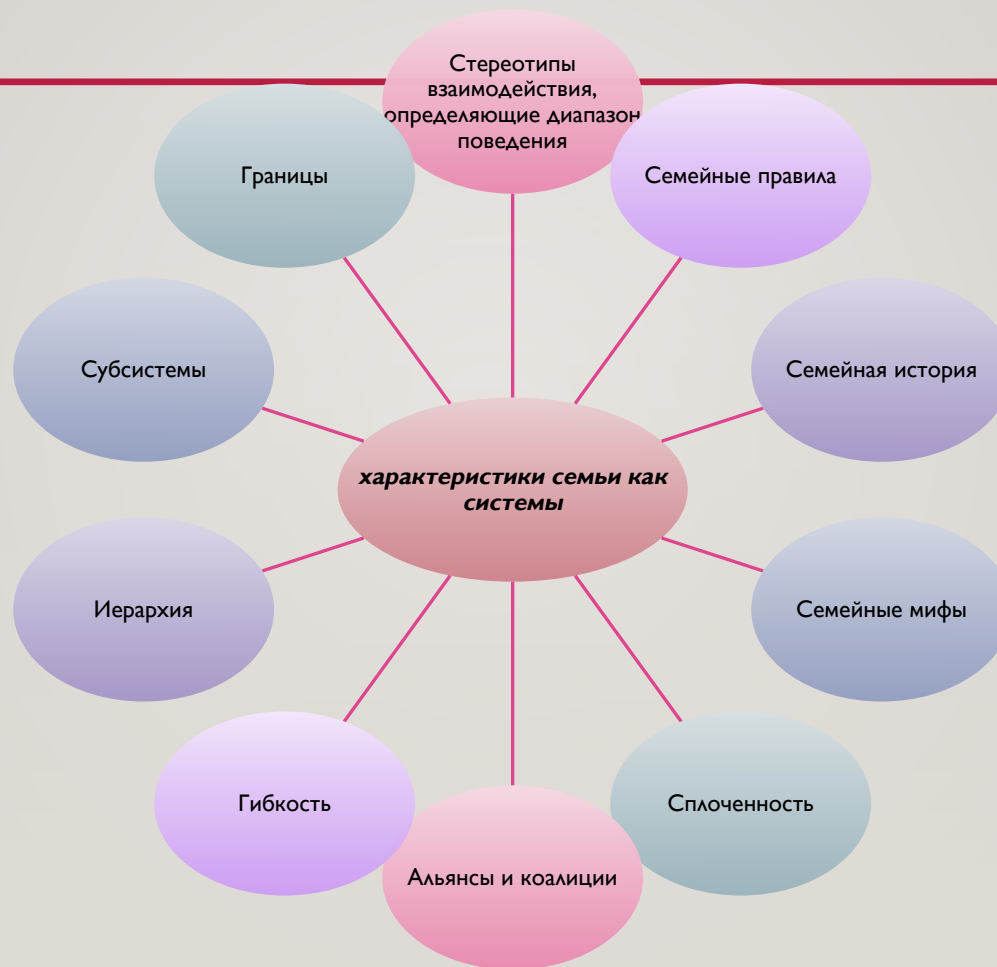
Стереотипы взаимодействия, определяющие диапазон поведения

Границы

Семейные правила

Субсистемы

Семейная история

характеристики семьи как системы

Иерархия

Семейные мифы

Гибкость

Сплоченность

Альянсы и коалиции